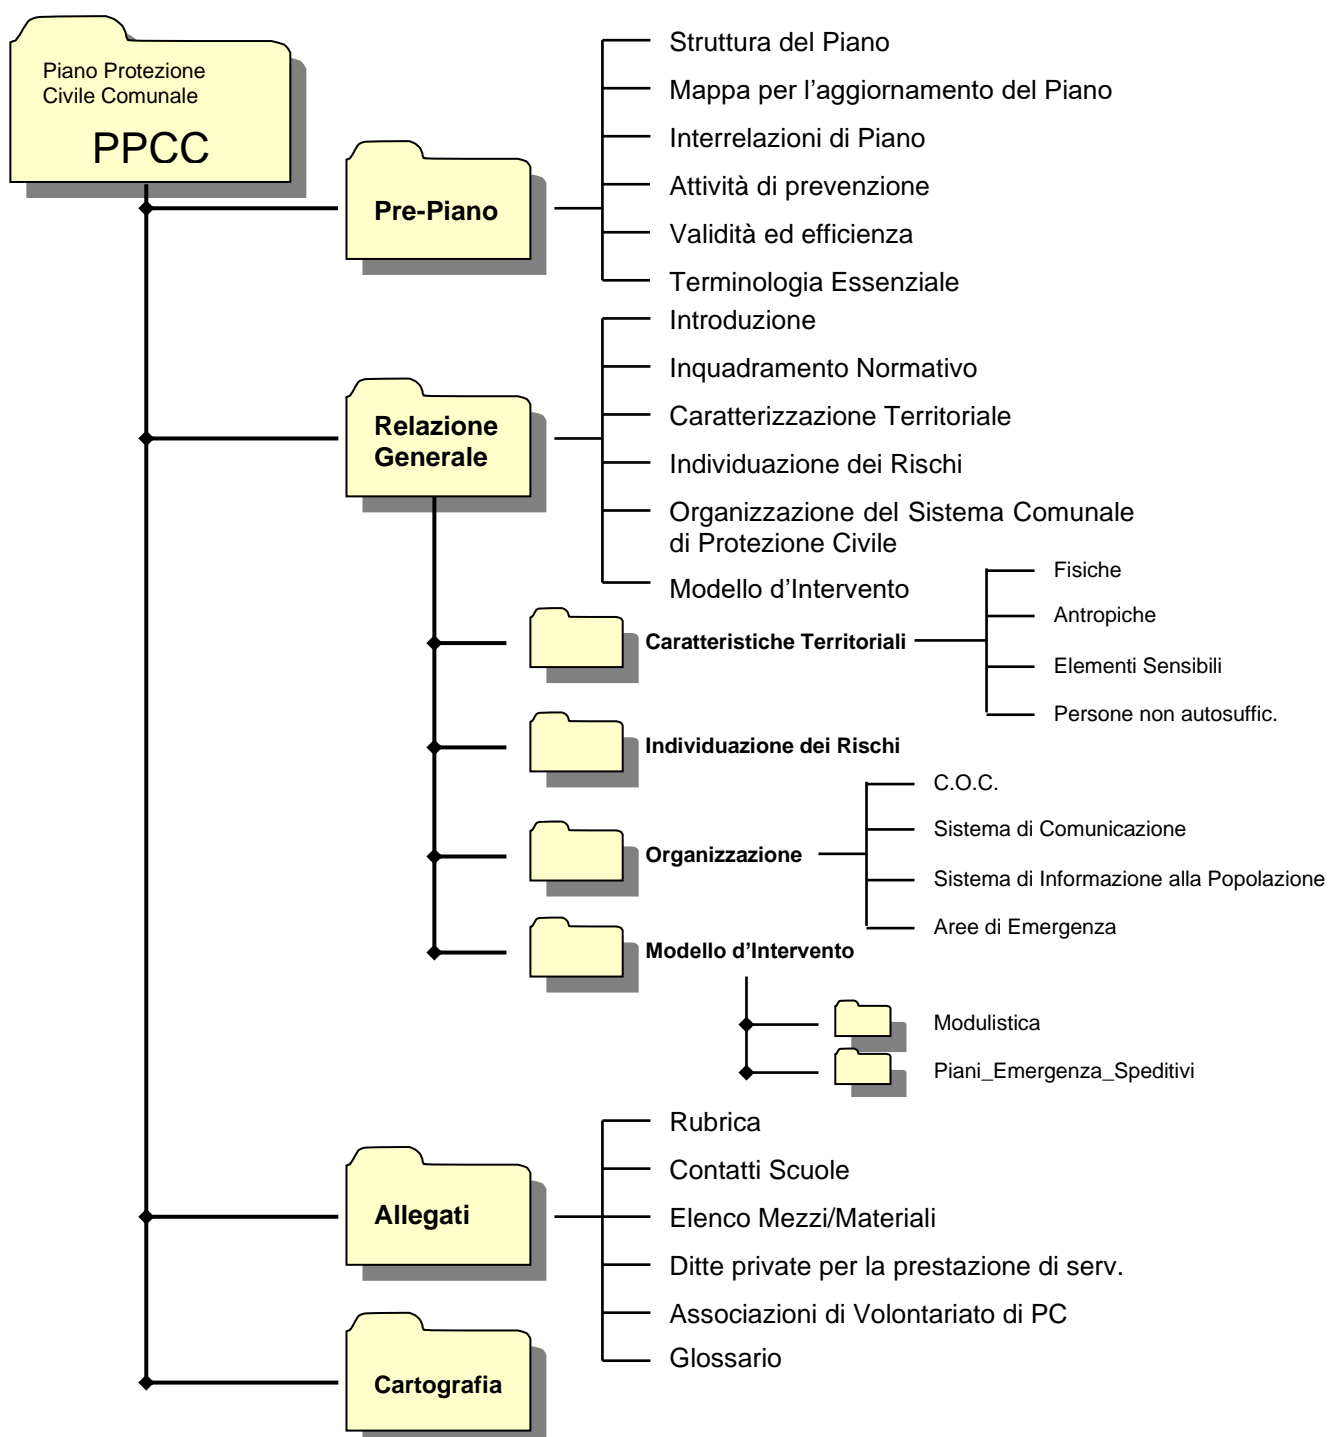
Piano Protezione Civile Comunale

PPCC

Pre-Piano

Struttura del Piano

Mappa per l’aggiornamento del Piano

Interrelazioni di Piano

Attività di prevenzione

Validità ed efficienza

Terminologia Essenziale

Relazione Generale

Introduzione

Inquadramento Normativo

Caratterizzazione Territoriale

Individuazione dei Rischi

Organizzazione del Sistema Comunale di Protezione Civile

Modello d’Intervento

Caratteristiche Territoriali

Fisiche

Antropiche

Elementi Sensibili

Persone non autosuffic.

Individuazione dei Rischi

Organizzazione

C.O.C.

Sistema di Comunicazione

Sistema di Informazione alla Popolazione

Aree di Emergenza

Modello d’Intervento

Modulistica

Piani_Emergenza_Speditivi

Allegati

Rubrica

Contatti Scuole

Elenco Mezzi/Materiali

Ditte private per la prestazione di serv.

Associazioni di Volontariato di PC

Glossario

Cartografia